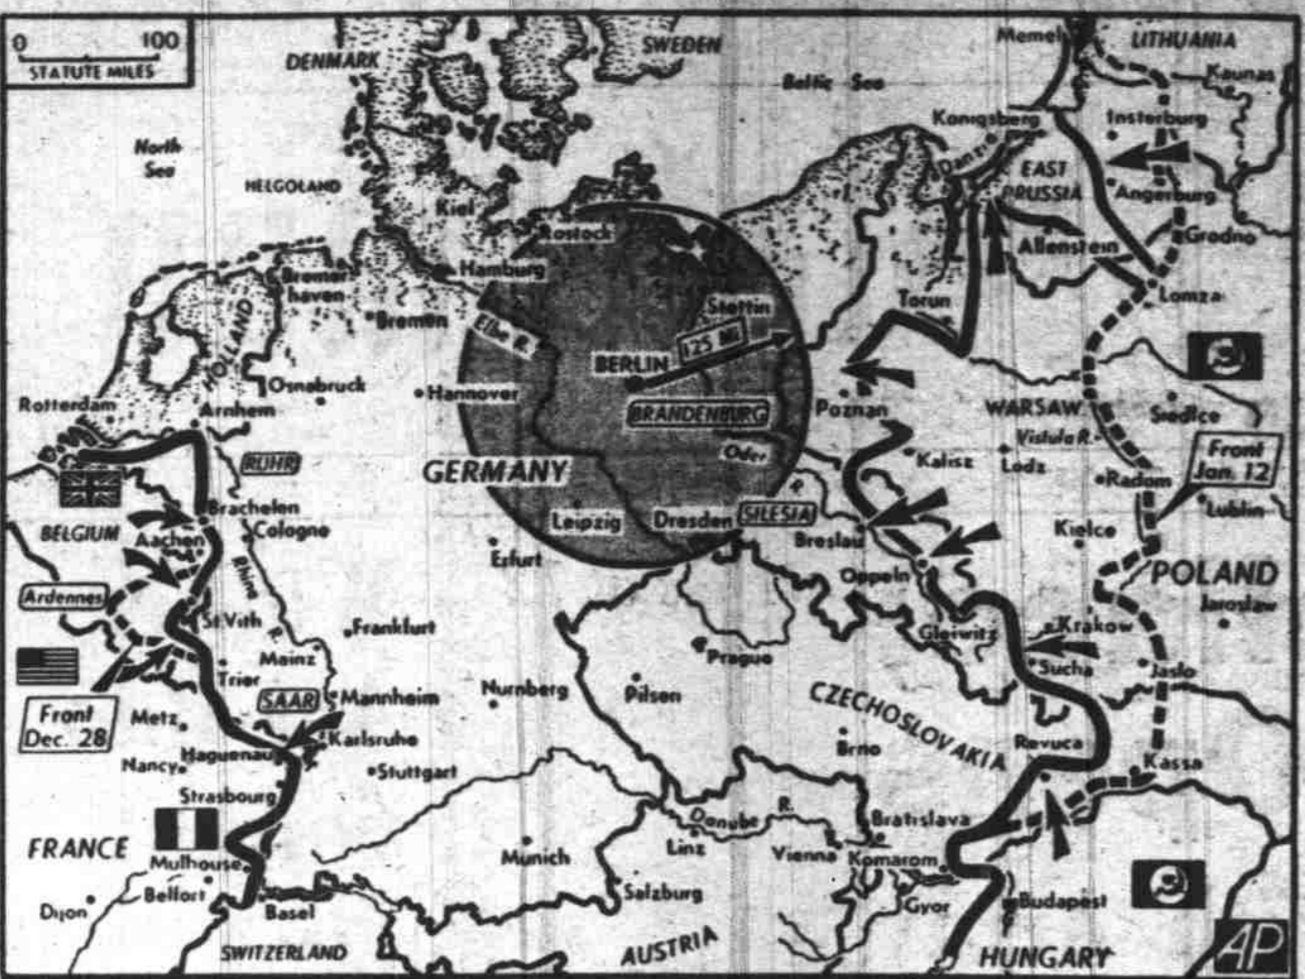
0 100
STATUTE MILES

DENMARK
SWEDEN
Memel
LITHUANIA
Kaunas
Baltic Sea
North Sea
HELGOLAND
Konigsberg
Insterburg
Danzig
EAST PRUSSIA
Angerburg
Kiel
Rostock
Grodno
Allenstein
Hamburg
Bremerhaven
Stettin
Torun
Lomza
Bremen
Elbe R.
125 Mi.
BERLIN
HOLLAND
Osnabruck
Hannover
BRANDENBURG
Poznan
WARSAW
Siedlce
Rotterdam
Arnhem
Vistula R.
Oder
Kalisz
Lodz
Front Jan. 12
RUHR
GERMANY
Radom
Lublin
Brachelen
BELGIUM
Cologne
Leipzig
Dresden
SILESIA
Breslau
Kielce
Aachen
Rhine R.
Erfurt
POLAND
Oppeln
Jaroslaw
Ardennes
St. Vith
Frankfurt
Gleiwitz
Krakow
Prague
Mainz
Sucha
Trier
Jaslo
Nurnberg
Pilsen
SAAR
Mannheim
Front Dec. 28
Metz
CZECHOSLOVAKIA
Karlsruhe
Brno
Revuca
Haguenau
Nancy
Stuttgart
Kassa
Strasbourg
Danube R.
Bratislava
FRANCE
Linz
Munich
Vienna
Komarom
Mulhouse
Belfort
Salzburg
Basel
Dijon
Gyor
Budapest
SWITZERLAND
AUSTRIA
HUNGARY
AP